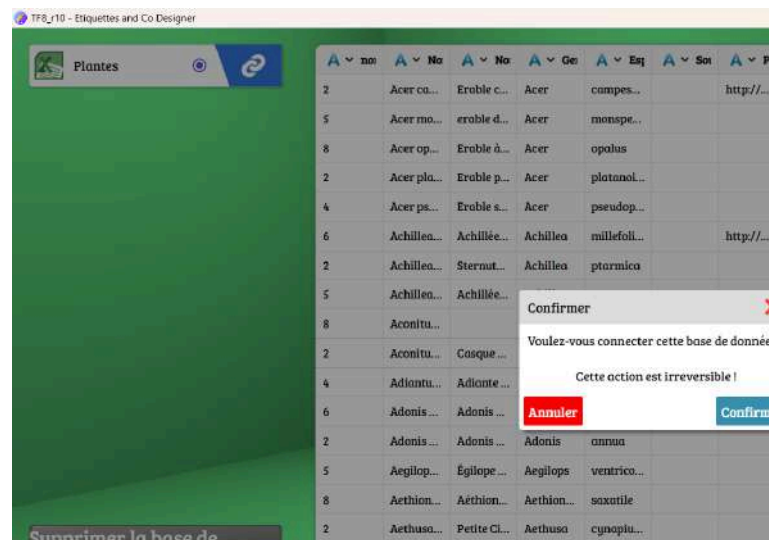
TF8_r10 - Etiquettes and Co Designer

Plantes

| A ∨ no | A ∨ No | A ∨ No | A ∨ Ge | A ∨ Esp | A ∨ So | A ∨ P |
|---|---|---|---|---|---|---|
| 2 | Acer ca... | Erable c... | Acer | campes... | | http://... |
| 5 | Acer mo... | erable d... | Acer | monspe... | | |
| 8 | Acer op... | Erable à... | Acer | opalus | | |
| 2 | Acer pla... | Erable p... | Acer | platanoi... | | |
| 4 | Acer ps... | Erable s... | Acer | pseudop... | | |
| 6 | Achillea... | Achillée... | Achillea | millefoli... | | http://... |
| 2 | Achillea... | Sternut... | Achillea | ptarmica | | |
| 5 | Achillea... | Achillée... | | | | |
| 8 | Aconitu... | | | | | |
| 2 | Aconitu... | Casque ... | | | | |
| 4 | Adiantu... | Adiante ... | | | | |
| 6 | Adonis ... | Adonis ... | | | | |
| 2 | Adonis ... | Adonis ... | Adonis | annua | | |
| 5 | Aegilop... | Égilope ... | Aegilops | ventrico... | | |
| 8 | Aethion... | Aëthion... | Aethion... | saxatile | | |
| 2 | Aethusa... | Petite Ci... | Aethusa | cynapiu... | | |

Confirmer

Voulez-vous connecter cette base de donnée

Cette action est irreversible !

Annuler

Confirm

Supprimer la base de